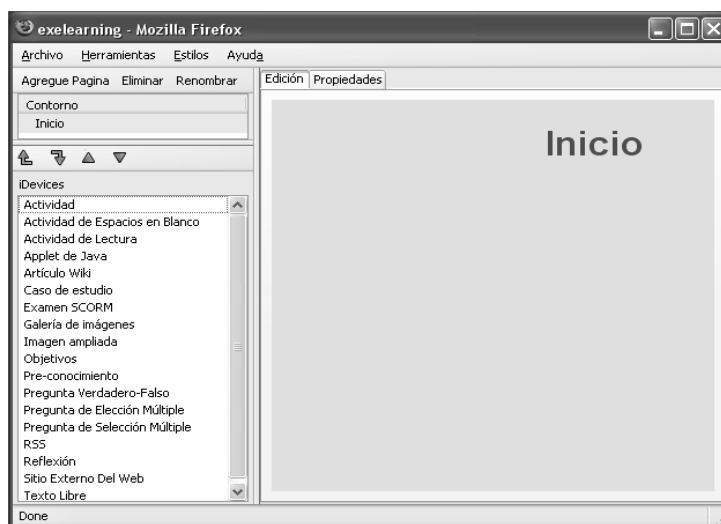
exelearning - Mozilla Firefox

Archivo Herramientas Estilos Ayuda

Agregue Pagina Eliminar Renombrar

Contorno
Inicio

iDevices

Actividad
Actividad de Espacios en Blanco
Actividad de Lectura
Applet de Java
Artículo Wiki
Caso de estudio
Examen SCORM
Galería de imágenes
Imagen ampliada
Objetivos
Pre-conocimiento
Pregunta Verdadero-Falso
Pregunta de Elección Múltiple
Pregunta de Selección Múltiple
RSS
Reflexión
Sitio Externo Del Web
Texto Libre

Edición Propiedades

Inicio

Done